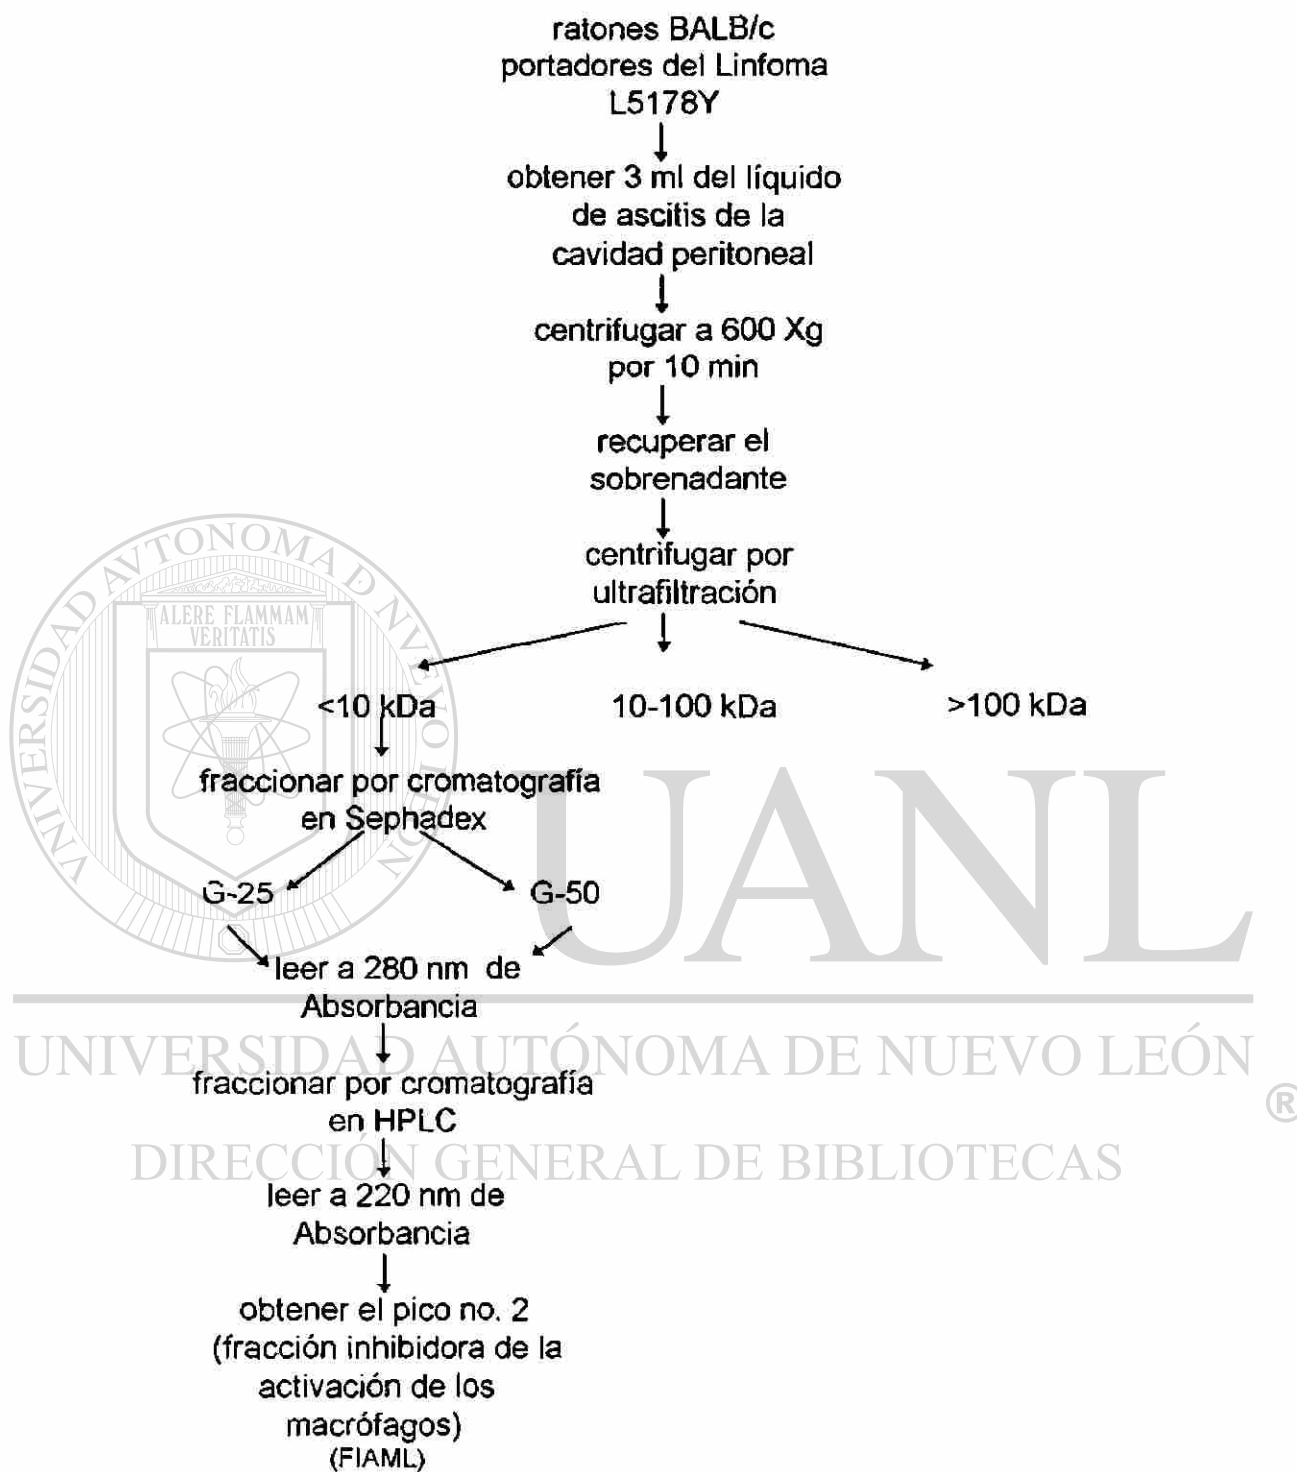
ratones BALB/c portadores del Linfoma L5178Y

obtener 3 ml del líquido de ascitis de la cavidad peritoneal

centrifugar a 600 Xg por 10 min

recuperar el sobrenadante

centrifugar por ultrafiltración

<10 kDa

10-100 kDa

>100 kDa

fraccionar por cromatografía en Sephadex

G-25

G-50

leer a 280 nm de Absorbancia

fraccionar por cromatografía en HPLC

leer a 220 nm de Absorbancia

obtener el pico no. 2 (fracción inhibidora de la activación de los macrófagos) (FIAML)

ALERE FLAMMAM VERITATIS

UNIVERSIDAD AUTÓNOMA DE NUEVO LEÓN

UANL

UNIVERSIDAD AUTÓNOMA DE NUEVO LEÓN

®

DIRECCIÓN GENERAL DE BIBLIOTECAS